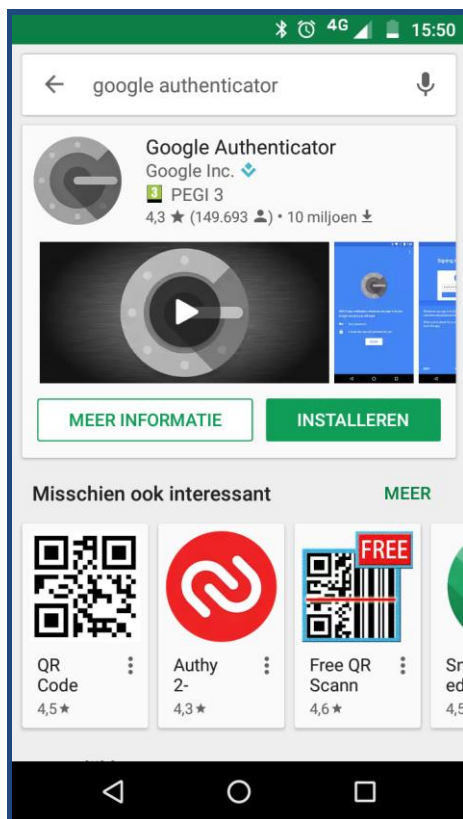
4G 15:50

google authenticator

Google Authenticator
Google Inc.
3 PEGI 3
4,3 ★ (149.693 ) • 10 miljoen

MEER INFORMATIE
INSTALLEREN

Misschien ook interessant
MEER

QR Code
4,5 ★

Authy 2-
4,3 ★

FREE
Free QR Scann
4,6 ★

Sr ed
4,5